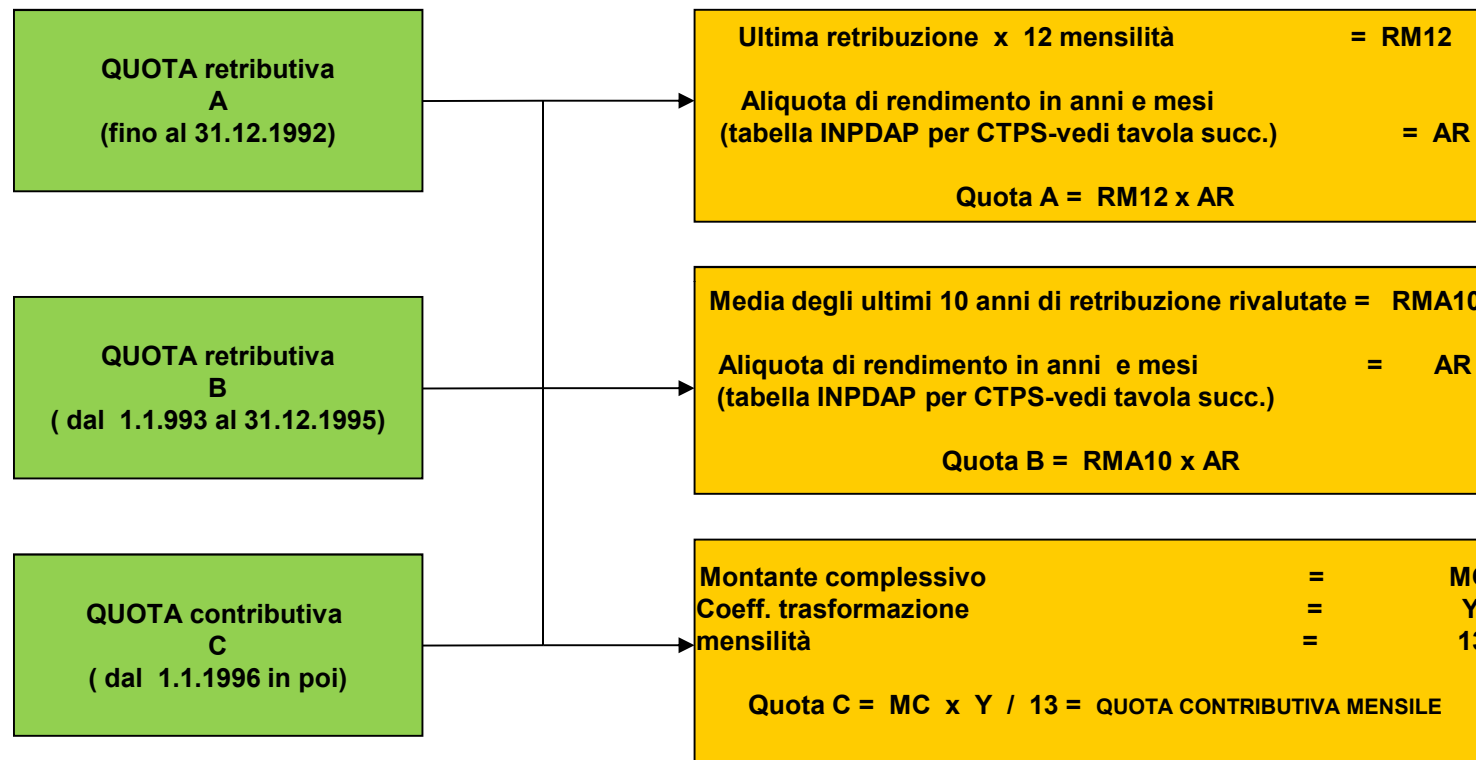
QUOTA retributiva
A
(fino al 31.12.1992)

QUOTA retributiva
B
( dal 1.1.993 al 31.12.1995)

QUOTA contributiva
C
( dal 1.1.1996 in poi)

Ultima retribuzione x 12 mensilità = RM12

Aliquota di rendimento in anni e mesi
(tabella INPDAP per CTPS-vedi tavola succ.) = AR

Quota A = RM12 x AR

Media degli ultimi 10 anni di retribuzione rivalutate = RMA1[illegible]

Aliquota di rendimento in anni e mesi = AR
(tabella INPDAP per CTPS-vedi tavola succ.)

Quota B = RMA10 x AR

Montante complessivo = M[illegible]
Coeff. trasformazione = Y
mensilità = 1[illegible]

Quota C = MC x Y / 13 = QUOTA CONTRIBUTIVA MENSILE